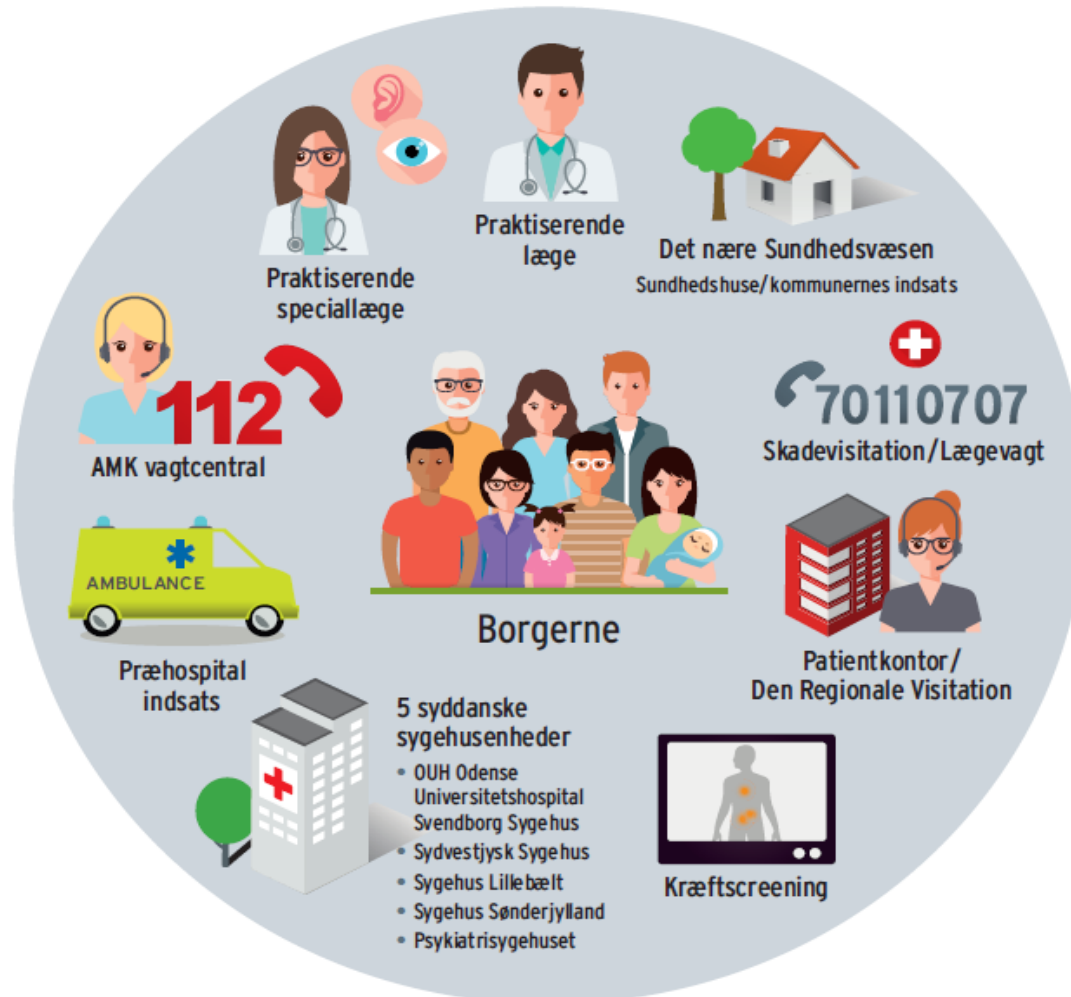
Praktiserende speciallæge

Praktiserende læge

Det nære Sundhedsvæsen
Sundhedshuse/kommunernes indsats

112
AMK vagtcentral

70110707
Skadevisitation/Lægevagt

AMBULANCE

Borgerne

Præhospital indsats

Patientkontor/ Den Regionale Visitation

5 syddanske sygehusenheder
• OUH Odense Universitetshospital Svendborg Sygehus
• Sydvestjysk Sygehus
• Sygehus Lillebælt
• Sygehus Sønderjylland
• Psykiatrisygehuset

Kræftscreening